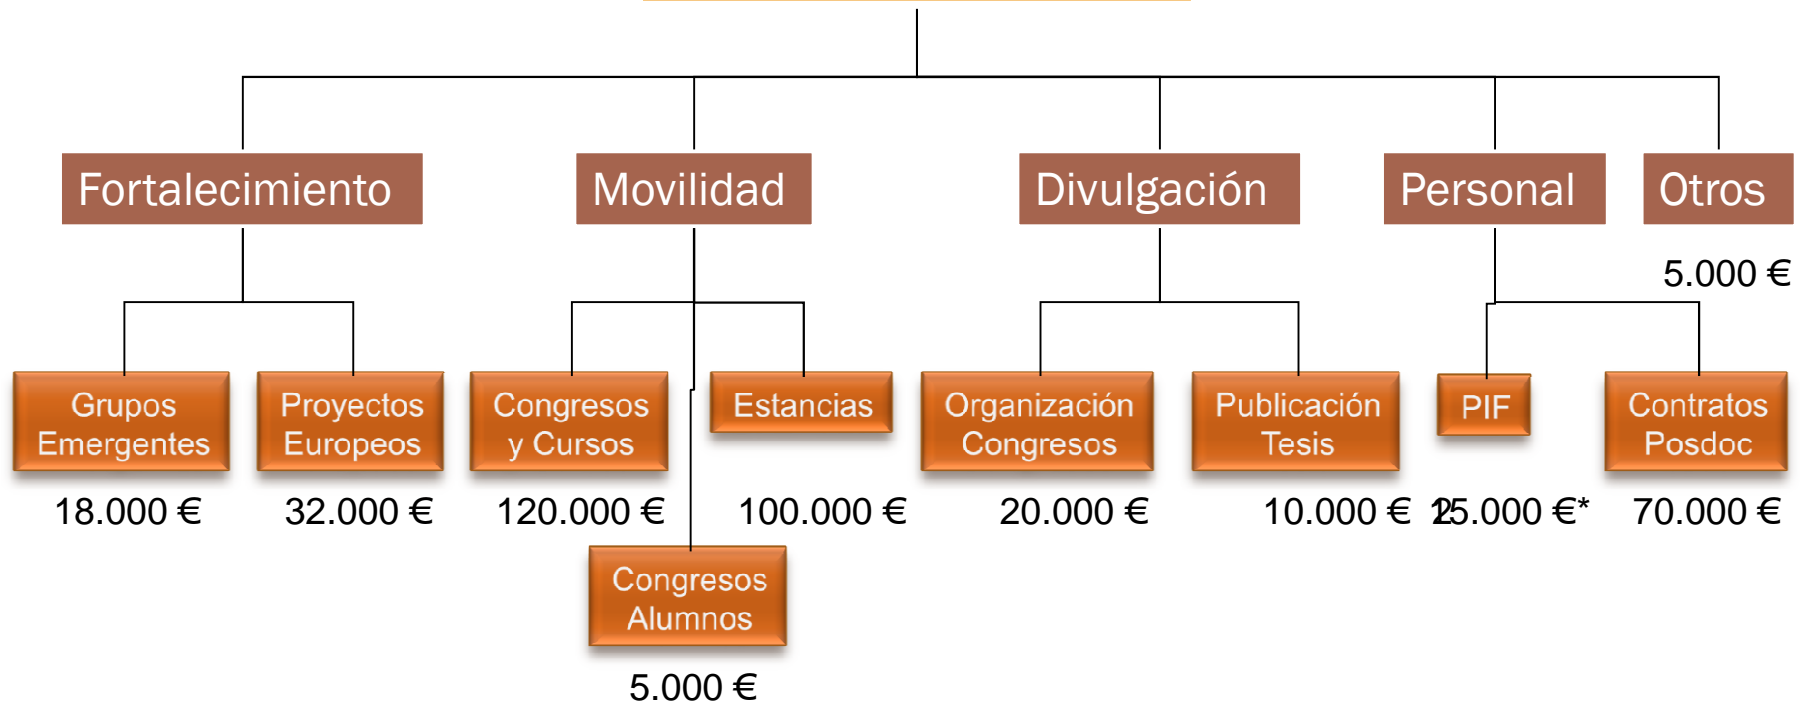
Fortalecimiento

Movilidad

Divulgación

Personal

Otros

5.000 €

Grupos Emergentes

Proyectos Europeos

Congresos y Cursos

Estancias

Organización Congresos

Publicación Tesis

PIF

Contratos Posdoc

18.000 €

32.000 €

120.000 €

100.000 €

20.000 €

10.000 €

25.000 €*

70.000 €

Congresos Alumnos

5.000 €